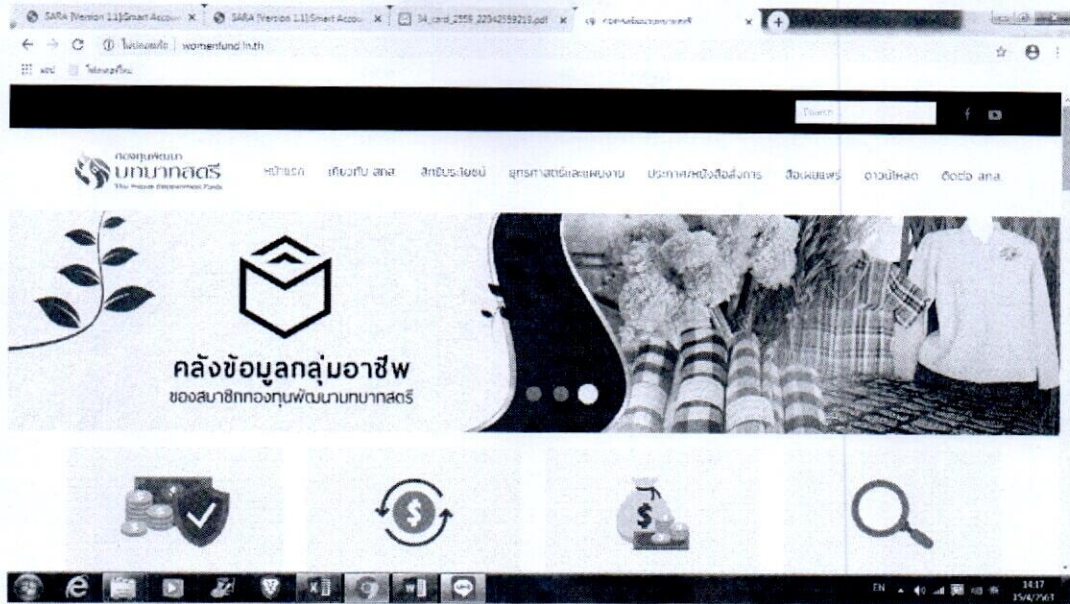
SARA [Version 1.1]Smart Accou × SARA [Version 1.1]Smart Accou × 34_card_2555_22042559213.pdf × กองทุนพัฒนาบทบาทสตรี ×

ไม่ปลอดภัย | womenfund.in.th

แอป โฟลเดอร์ใหม่

Search

กองทุนพัฒนา บทบาทสตรี Thai Women Empowerment Funds

หน้าแรก เกี่ยวกับ สกส. สิทธิประโยชน์ ยุทธศาสตร์และแผนงาน ประกาศ/หนังสือสั่งการ สื่อเผยแพร่ ดาวน์โหลด ติดต่อ สกส.

คลังข้อมูลกลุ่มอาชีพ
ของสมาชิกกองทุนพัฒนาบทบาทสตรี

EN 14:17 15/4/2561